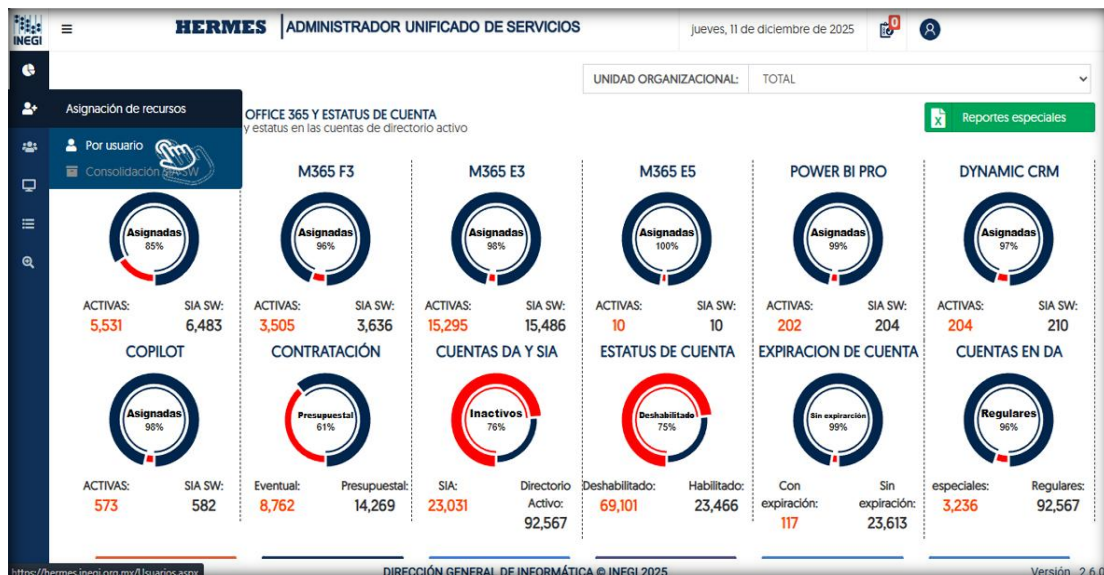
INEGI

HERMES | ADMINISTRADOR UNIFICADO DE SERVICIOS

jueves, 11 de diciembre de 2025

0

UNIDAD ORGANIZACIONAL: TOTAL

Asignación de recursos

Por usuario

Consolidación SIA SW

OFFICE 365 Y ESTATUS DE CUENTA
y estatus en las cuentas de directorio activo

Reportes especiales

Asignadas 85%

ACTIVAS: 5,531
SIA SW: 6,483

M365 F3
Asignadas 96%
ACTIVAS: 3,505
SIA SW: 3,636

M365 E3
Asignadas 98%
ACTIVAS: 15,295
SIA SW: 15,486

M365 E5
Asignadas 100%
ACTIVAS: 10
SIA SW: 10

POWER BI PRO
Asignadas 99%
ACTIVAS: 202
SIA SW: 204

DYNAMIC CRM
Asignadas 97%
ACTIVAS: 204
SIA SW: 210

COPILOT
Asignadas 98%
ACTIVAS: 573
SIA SW: 582

CONTRATACIÓN
Presupuestal 61%
Eventual: 8,762
Presupuestal: 14,269

CUENTAS DA Y SIA
Inactivos 76%
SIA: 23,031
Directorio Activo: 92,567

ESTATUS DE CUENTA
Deshabilitado 75%
Deshabilitado: 69,101
Habilitado: 23,466

EXPIRACION DE CUENTA
Sin expiración 99%
Con expiración: 117
Sin expiración: 23,613

CUENTAS EN DA
Regulares 96%
especiales: 3,236
Regulares: 92,567

https://hermes.inegi.org.mx/Usuarios.aspx

DIRECCIÓN GENERAL DE INFORMÁTICA © INEGI 2025

Versión 2.6.0